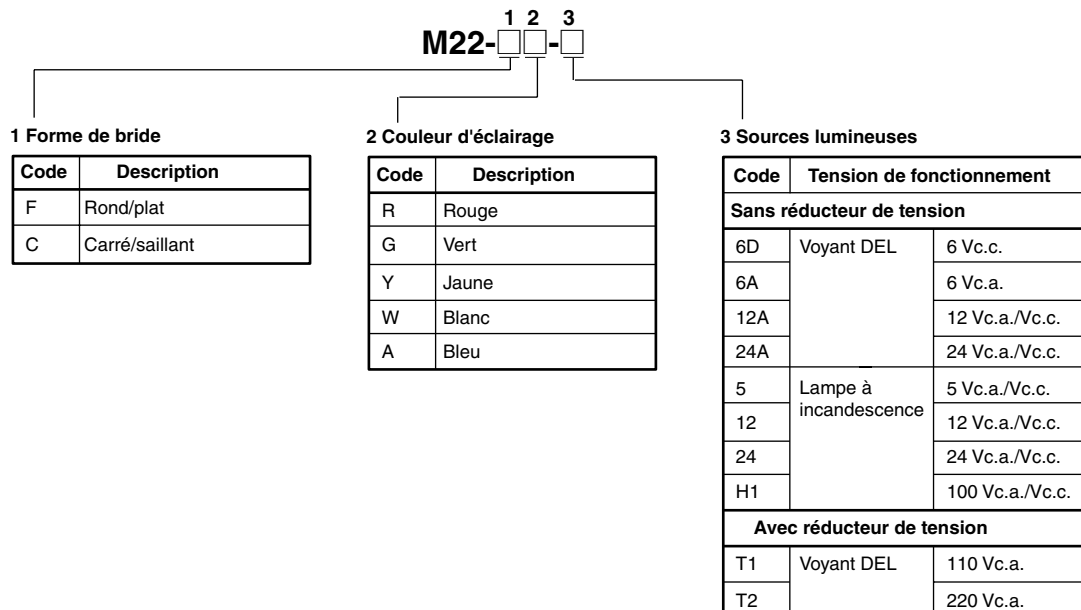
1 2 3
M22-□□-□

1 Forme de bride

| Code | Description |
|---|---|
| F | Rond/plat |
| C | Carré/saillant |

2 Couleur d'éclairage

| Code | Description |
|---|---|
| R | Rouge |
| G | Vert |
| Y | Jaune |
| W | Blanc |
| A | Bleu |

3 Sources lumineuses

| Code | Tension de fonctionnement | |
|---|---|---|
| Sans réducteur de tension | | |
| 6D | Voyant DEL | 6 Vc.c. |
| 6A | | 6 Vc.a. |
| 12A | | 12 Vc.a./Vc.c. |
| 24A | | 24 Vc.a./Vc.c. |
| 5 | Lampe à incandescence | 5 Vc.a./Vc.c. |
| 12 | | 12 Vc.a./Vc.c. |
| 24 | | 24 Vc.a./Vc.c. |
| H1 | | 100 Vc.a./Vc.c. |
| Avec réducteur de tension | | |
| T1 | Voyant DEL | 110 Vc.a. |
| T2 | | 220 Vc.a. |